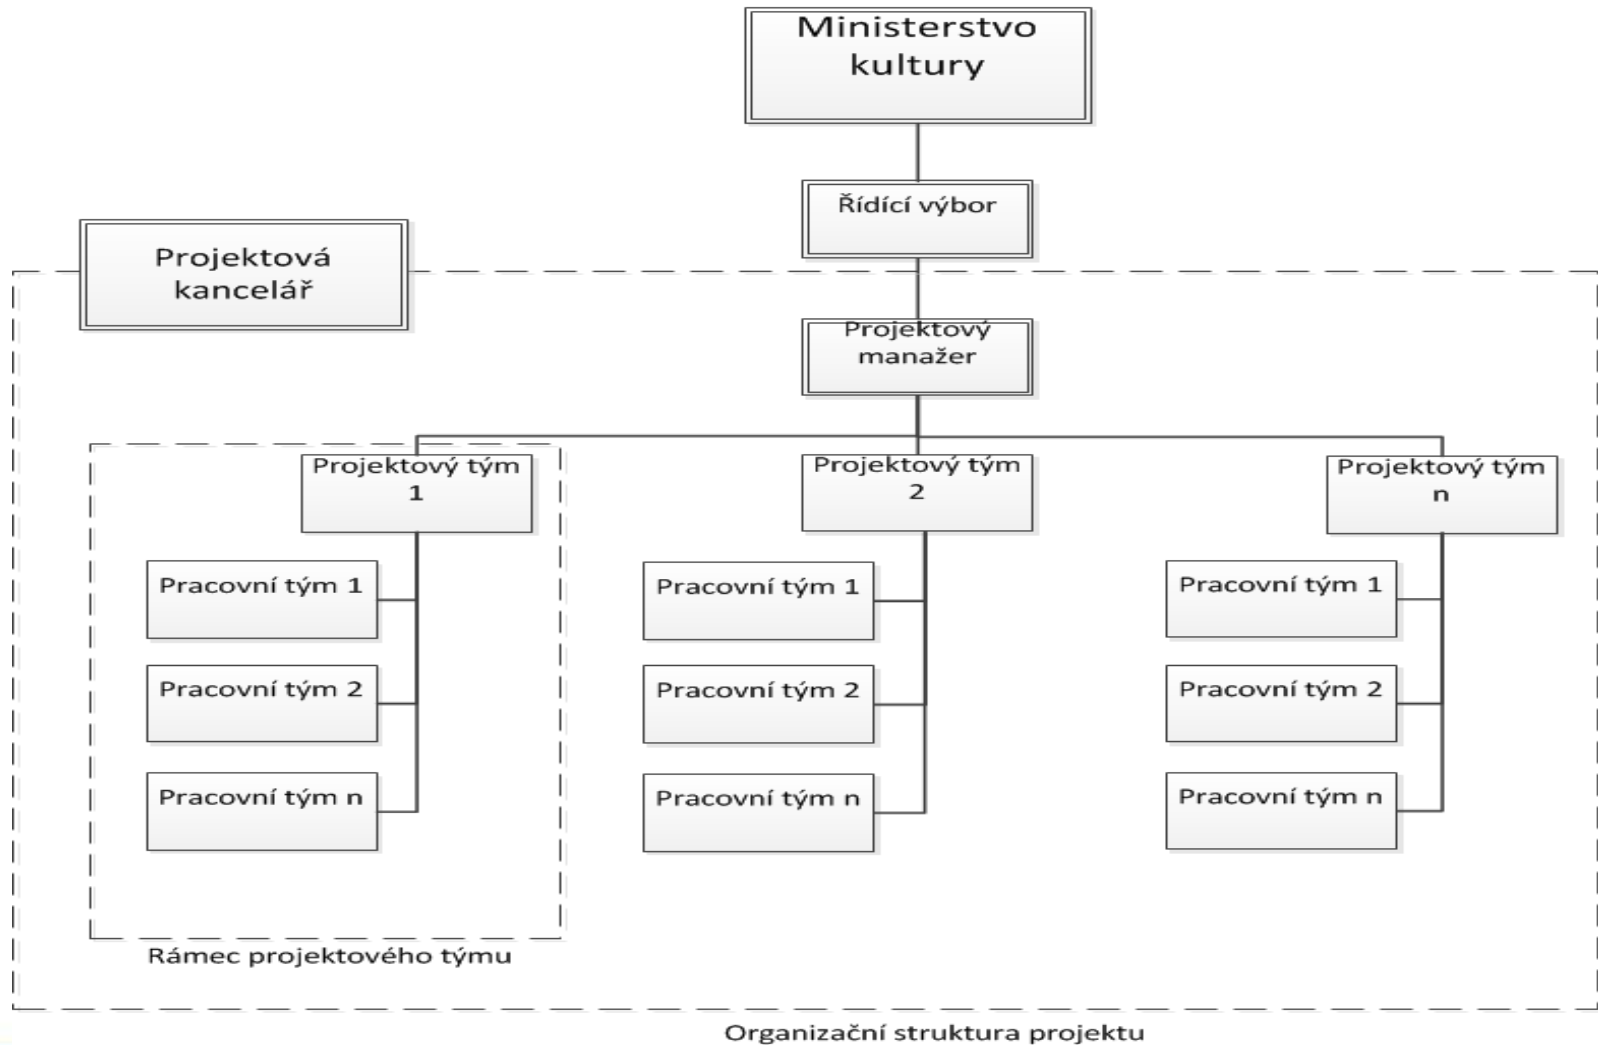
Ministerstvo kultury

Řídící výbor

Projektová kancelář

Projektový manažer

Projektový tým 1

Pracovní tým 1

Pracovní tým 2

Pracovní tým n

Projektový tým 2

Pracovní tým 1

Pracovní tým 2

Pracovní tým n

Projektový tým n

Pracovní tým 1

Pracovní tým 2

Pracovní tým n

Rámec projektového týmu

Organizační struktura projektu